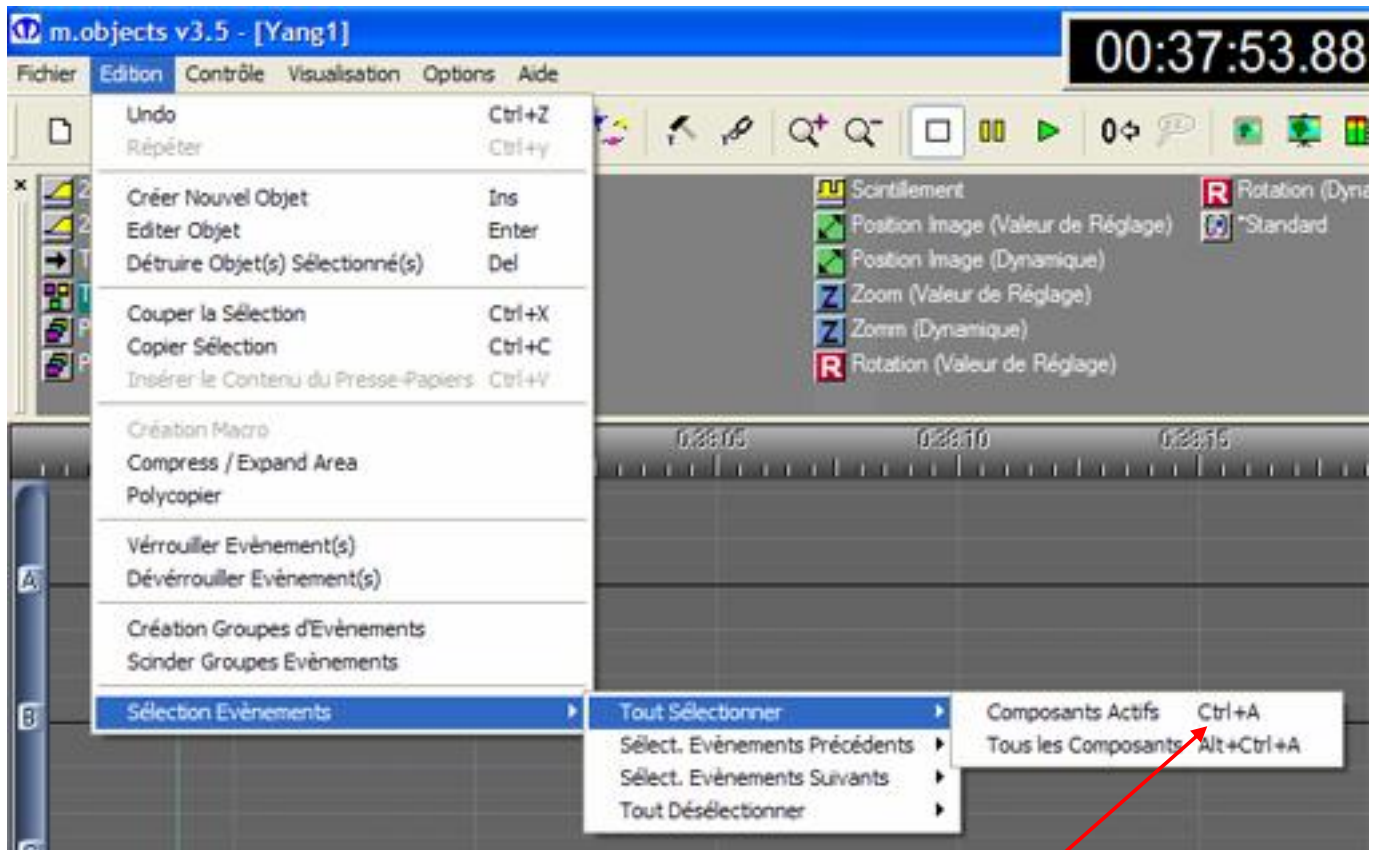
m.objects v3.5 - [Yang1]

00:37:53.88

Fichier Edition Contrôle Visualisation Options Aide

Undo Ctrl+Z
Répéter Ctrl+y

Créer Nouvel Objet Ins
Editer Objet Enter
Détruire Objet(s) Sélectionné(s) Del

Couper la Sélection Ctrl+X
Copier Sélection Ctrl+C
Insérer le Contenu du Presse-Papiers Ctrl+V

Création Macro
Compress / Expand Area
Polycopier

Vérrouiller Evènement(s)
Dévérrouiller Evènement(s)

Création Groupes d'Evènements
Scinder Groupes Evènements

Sélection Evènements

Tout Sélectionner
Sélect. Evènements Précédents
Sélect. Evènements Suivants
Tout Désélectionner

Composants Actifs Ctrl+A
Tous les Composants Alt+Ctrl+A

Scintillement
Position Image (Valeur de Réglage)
Position Image (Dynamique)
Zoom (Valeur de Réglage)
Zomm (Dynamique)
Rotation (Valeur de Réglage)
Rotation (Dyna
*Standard

0:38:05 0:38:10 0:38:15

A
B